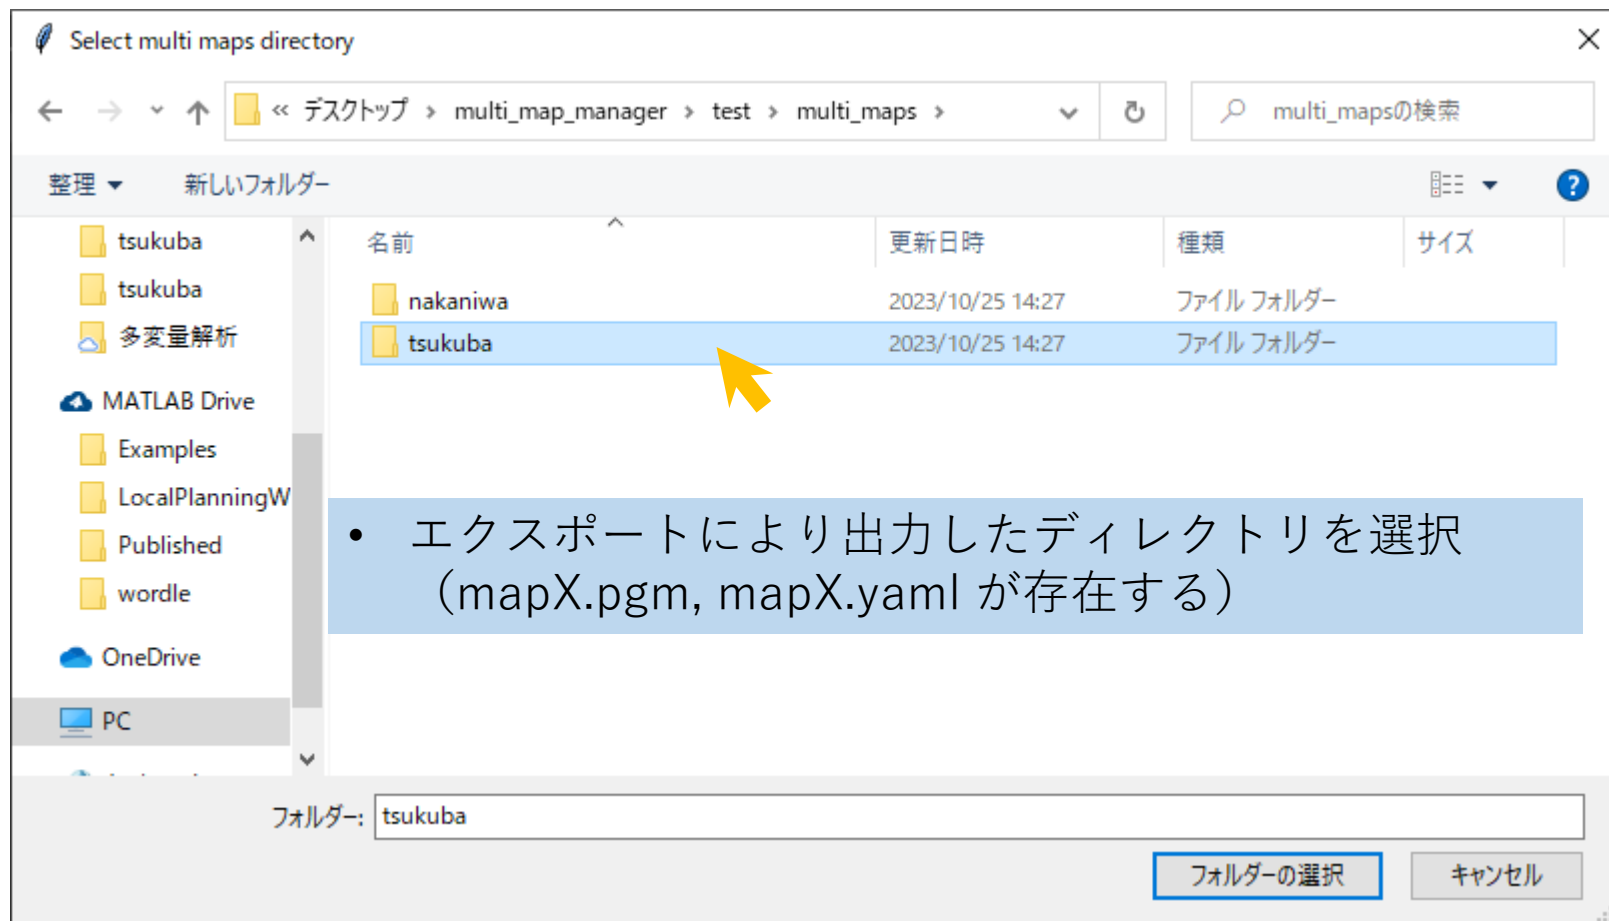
Select multi maps directory

« デスクトップ › multi_map_manager › test › multi_maps ›

multi_mapsの検索

整理 ▾　新しいフォルダー

tsukuba
tsukuba
多変量解析
MATLAB Drive
Examples
LocalPlanningW
Published
wordle
OneDrive
PC

| 名前 | 更新日時 | 種類 | サイズ |
|---|---|---|---|
| nakaniwa | 2023/10/25 14:27 | ファイル フォルダー | |
| tsukuba | 2023/10/25 14:27 | ファイル フォルダー | |

• エクスポートにより出力したディレクトリを選択（mapX.pgm, mapX.yaml が存在する）

フォルダー: tsukuba

フォルダーの選択　キャンセル